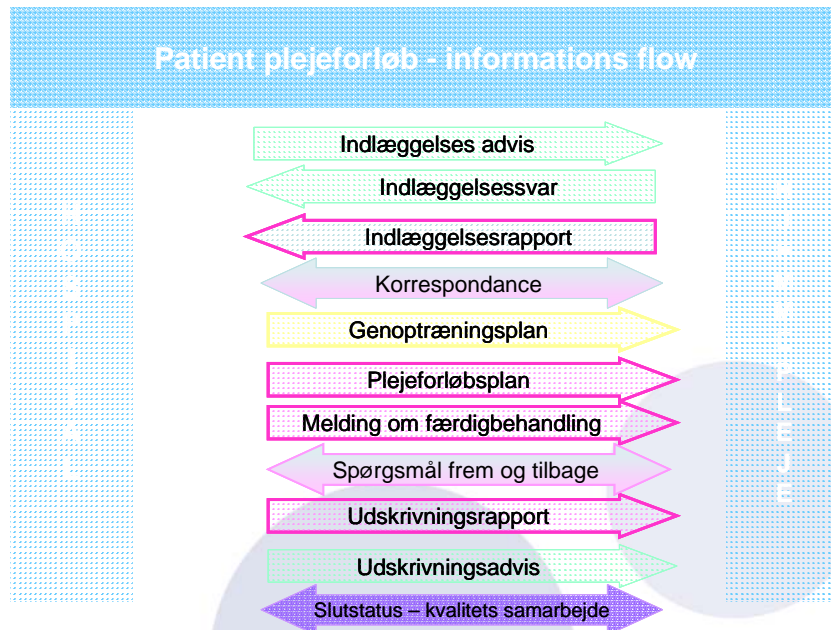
Patient plejeforløb - informations flow

Indlæggelses advis

Indlæggelsessvar

Indlæggelsesrapport

Korrespondance

Genoptræningsplan

Plejeforløbsplan

Melding om færdigbehandling

Spørgsmål frem og tilbage

Udskrivningsrapport

Udskrivningsadvis

Slutstatus – kvalitets samarbejde